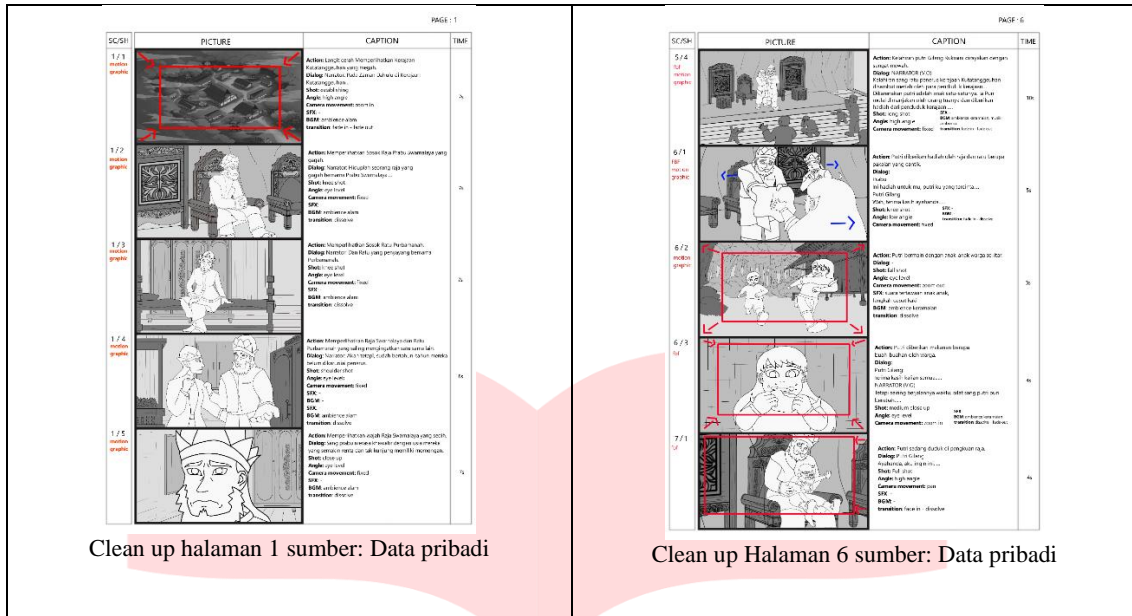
PAGE : 1

| SC/SH | PICTURE | CAPTION | TIME |
|---|---|---|---|
| 1 / 1 motion graphic | | Action: Langit cerah Memperlihatkan Kerajaan Kutatanggulian yang megah. Dialog: Narator: Pada Zaman dahulu di Kerajaan Kutatanggulian... Shot: establishing Angle: high angle Camera movement: zoom in SFX: BGM: ambience alam transition: fade in - fade out | 3s |
| 1 / 2 motion graphic | | Action: Memperlihatkan Sosok Ratu Pradu Awansalaya yang gagah. Dialog: Narator: Hiduplah seorang raja yang gagah bernama Padu Awansalaya... Shot: knee shot Angle: eye level Camera movement: fixed SFX: BGM: ambience alam transition: dissolve | 3s |
| 1 / 3 motion graphic | | Action: Memperlihatkan Sosok Ratu Perbahanum. Dialog: Narator: Dan Ratu yang penyayang bernama Perbahanum. Shot: knee shot Angle: eye level Camera movement: fixed SFX: BGM: ambience alam transition: dissolve | 3s |
| 1 / 4 motion graphic | | Action: Memperlihatkan Raja Swarnalaya dan Ratu Perbahanum yang saling menghargai satu sama lain. Dialog: Narator: Akan tetapi, sudah bertahun-tahun mereka belum dikaruniai penerus. Shot: shoulder shot Angle: eye level Camera movement: fixed SFX: - BGM: - SFX: BGM: ambience alam transition: dissolve | 4s |
| 1 / 5 motion graphic | | Action: Memperlihatkan wajah Raja Swarnalaya yang sedih. Dialog: Yang paling mereka inginkan adalah seorang anak yang kelak menjadi penerus kerajaan dan memiliki kemampuan. Shot: close up Angle: eye level Camera movement: fixed SFX: - BGM: ambience alam transition: dissolve | 3s |

Clean up halaman 1 sumber: Data pribadi

PAGE : 6

| SC/SH | PICTURE | CAPTION | TIME |
|---|---|---|---|
| 5 / 4 full motion graphic | | Action: Keamanan putri Gilang dijaga dengan sangat rumah. Dialog: NARRATOR (V.O) Kelahiran sang ratu penerus kerajaan Kutatanggulian disambut meriah oleh para penduduk kerajaan. Dikarenakan putri adalah anak satu-satunya, ia Putri terlalu dimanjakan oleh sang ibunya dan diberikan hadiah dari penduduk kerajaan... Shot: long shot Angle: high angle Camera movement: fixed SFX: - BGM: ambience kerajaan transition: fade - fade out | 10s |
| 6 / 1 full motion graphic | | Action: Putri diberikan hadiah oleh rakyat dan ratu berupa pakaian yang cantik. Dialog: Ratu ini hadiah untukmu, putriku yang cantik... Putri Gilang Wah, terima kasih ayahanda. Shot: knee shot Angle: low angle Camera movement: fixed SFX: - BGM: - transition: fade in - dissolve | 5s |
| 6 / 2 motion graphic | | Action: Putri bermain dengan anak-anak warga sekitar. Dialog: Shot: full shot Angle: eye level Camera movement: zoom out SFX: suara tertawaan anak-anak, langkah suara kaki BGM: ambience kerajaan transition: dissolve | 3s |
| 6 / 3 full | | Action: Putri diberikan makanan berupa buah-buahan oleh warga. Dialog: Putri Gilang terima kasih. Sehat selalu... NARRATOR (V.O) tetapi seiring berjalannya waktu, sifat sang putri pun berubah... Shot: medium close up Angle: eye level Camera movement: zoom in SFX: BGM: ambience kerajaan transition: dissolve - fade out | 4s |
| 7 / 1 full | | Action: Putri sedang duduk di pangkuan raja. Dialog: Putri Gilang Ayahanda, aku ingin mu... Shot: full shot Angle: high angle Camera movement: pan SFX: BGM: - transition: fade in - dissolve | 4s |

Clean up Halaman 6 sumber: Data pribadi